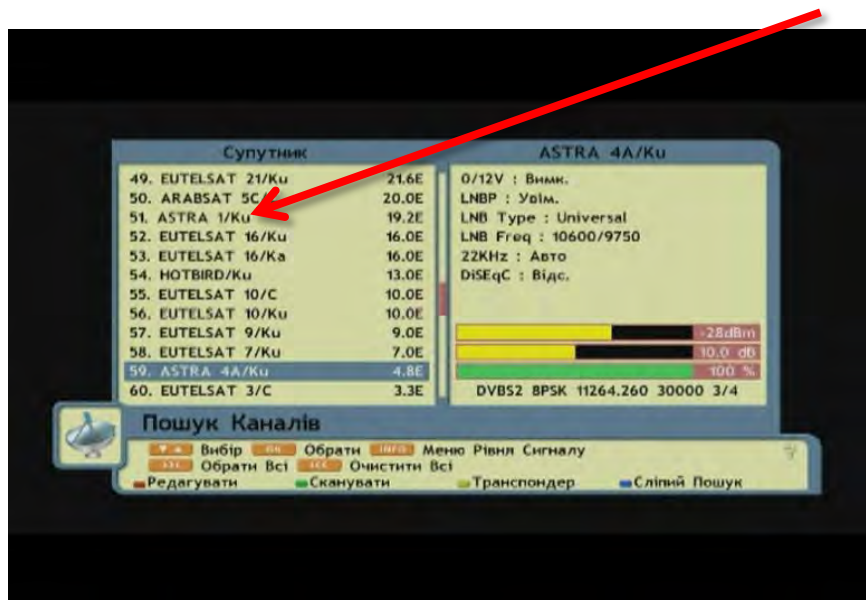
Супутник

| | |
|---|---|
| 49. EUTELSAT 21/Ku | 21.6E |
| 50. ARABSAT 5C | 20.0E |
| 51. ASTRA 1/Ku | 19.2E |
| 52. EUTELSAT 16/Ku | 16.0E |
| 53. EUTELSAT 16/Ka | 16.0E |
| 54. HOTBIRD/Ku | 13.0E |
| 55. EUTELSAT 10/C | 10.0E |
| 56. EUTELSAT 10/Ku | 10.0E |
| 57. EUTELSAT 9/Ku | 9.0E |
| 58. EUTELSAT 7/Ku | 7.0E |
| 59. ASTRA 4A/Ku | 4.8E |
| 60. EUTELSAT 3/C | 3.3E |

ASTRA 4A/Ku

0/12V : Вимк.
LNBP : Увім.
LNB Type : Universal
LNB Freq : 10600/9750
22KHz : Авто
DiSEqC : Відс.

-28dBm
10.0 dB
100 %

DVBS2 8PSK 11264.260 30000 3/4

Пошук Каналів

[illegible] Вибір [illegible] Обрати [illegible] Меню Рівня Сигналу
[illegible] Обрати Всі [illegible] Очистити Всі
Редагувати Сканувати Транспондер Сліпий Пошук